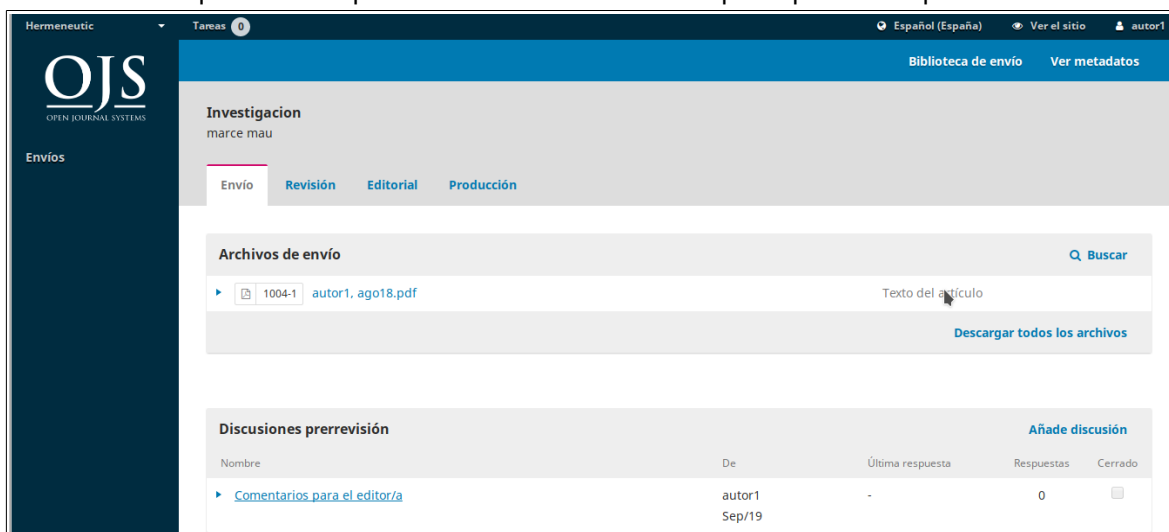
Hermeneutic
Tareas 0
Español (España)
Ver el sitio
autor1

OJS
OPEN JOURNAL SYSTEMS

Envíos

Biblioteca de envío
Ver metadatos

Investigacion
marce mau

Envío
Revisión
Editorial
Producción

Archivos de envío
Buscar

1004-1 autor1, ago18.pdf
Texto del artículo

Descargar todos los archivos

Discusiones prerrevisión
Añade discusión

| Nombre | De | Última respuesta | Respuestas | Cerrado |
|---|---|---|---|---|
| Comentarios para el editor/a | autor1 Sep/19 | - | 0 | |